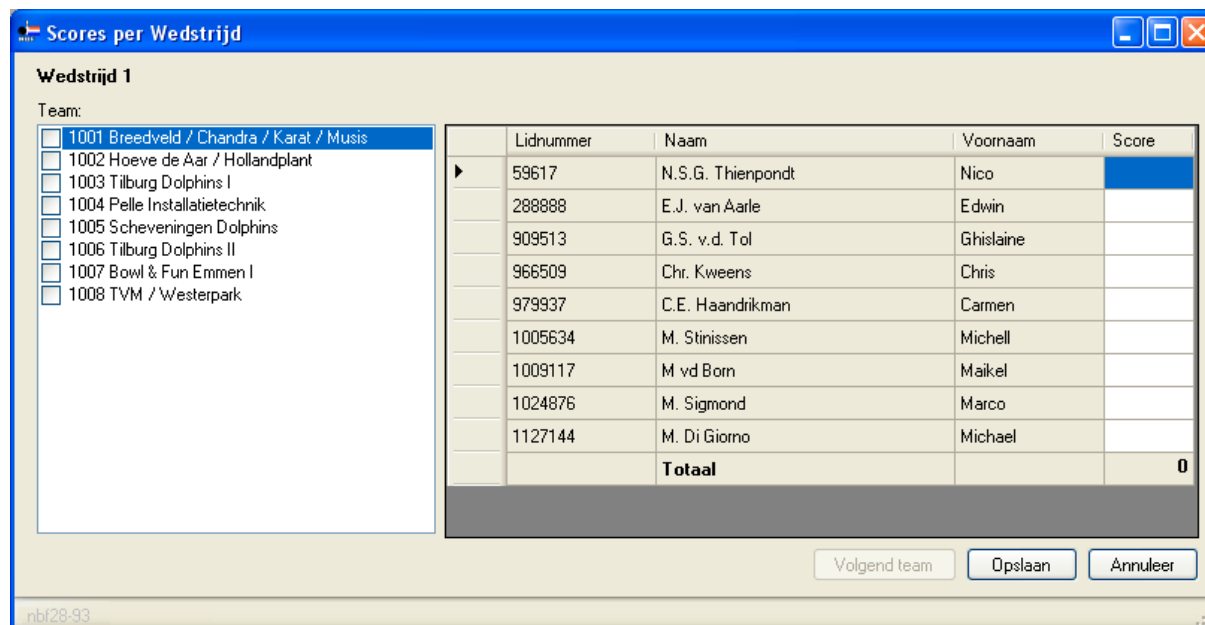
Scores per Wedstrijd

Wedstrijd 1

Team:

1001 Breedveld / Chandra / Karat / Musis
1002 Hoeve de Aar / Hollandplant
1003 Tilburg Dolphins I
1004 Pelle Installatietechnik
1005 Scheveningen Dolphins
1006 Tilburg Dolphins II
1007 Bowl & Fun Emmen I
1008 TVM / Westerpark

| | Lidnummer | Naam | Voornaam | Score |
|---|---|---|---|---|
| | 59617 | N.S.G. Thienpondt | Nico | |
| | 288888 | E.J. van Aarle | Edwin | |
| | 909513 | G.S. v.d. Tol | Ghislaine | |
| | 966509 | Chr. Kweens | Chris | |
| | 979937 | C.E. Haandrikman | Carmen | |
| | 1005634 | M. Stinissen | Michell | |
| | 1009117 | M vd Born | Maikel | |
| | 1024876 | M. Sigmond | Marco | |
| | 1127144 | M. Di Giorno | Michael | |
| | | Totaal | | 0 |

Volgend team
Opslaan
Annuleer

nbf28-93